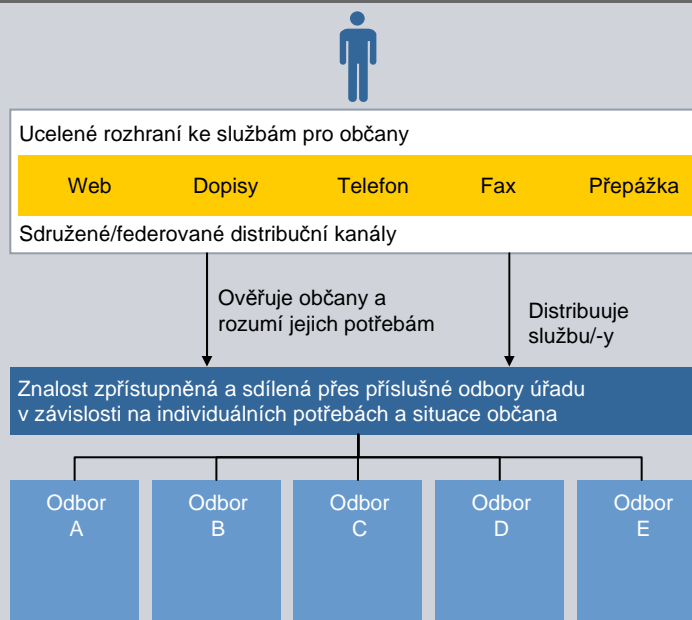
Ucelené rozhraní ke službám pro občany

Web Dopisy Telefon Fax Přepážka

Sdružené/federované distribuční kanály

Ověřuje občany a rozumí jejich potřebám

Distribuuje službu/-y

Znalost zpřístupněná a sdílená přes příslušné odbory úřadu v závislosti na individuálních potřebách a situace občana

Odbor A

Odbor B

Odbor C

Odbor D

Odbor E